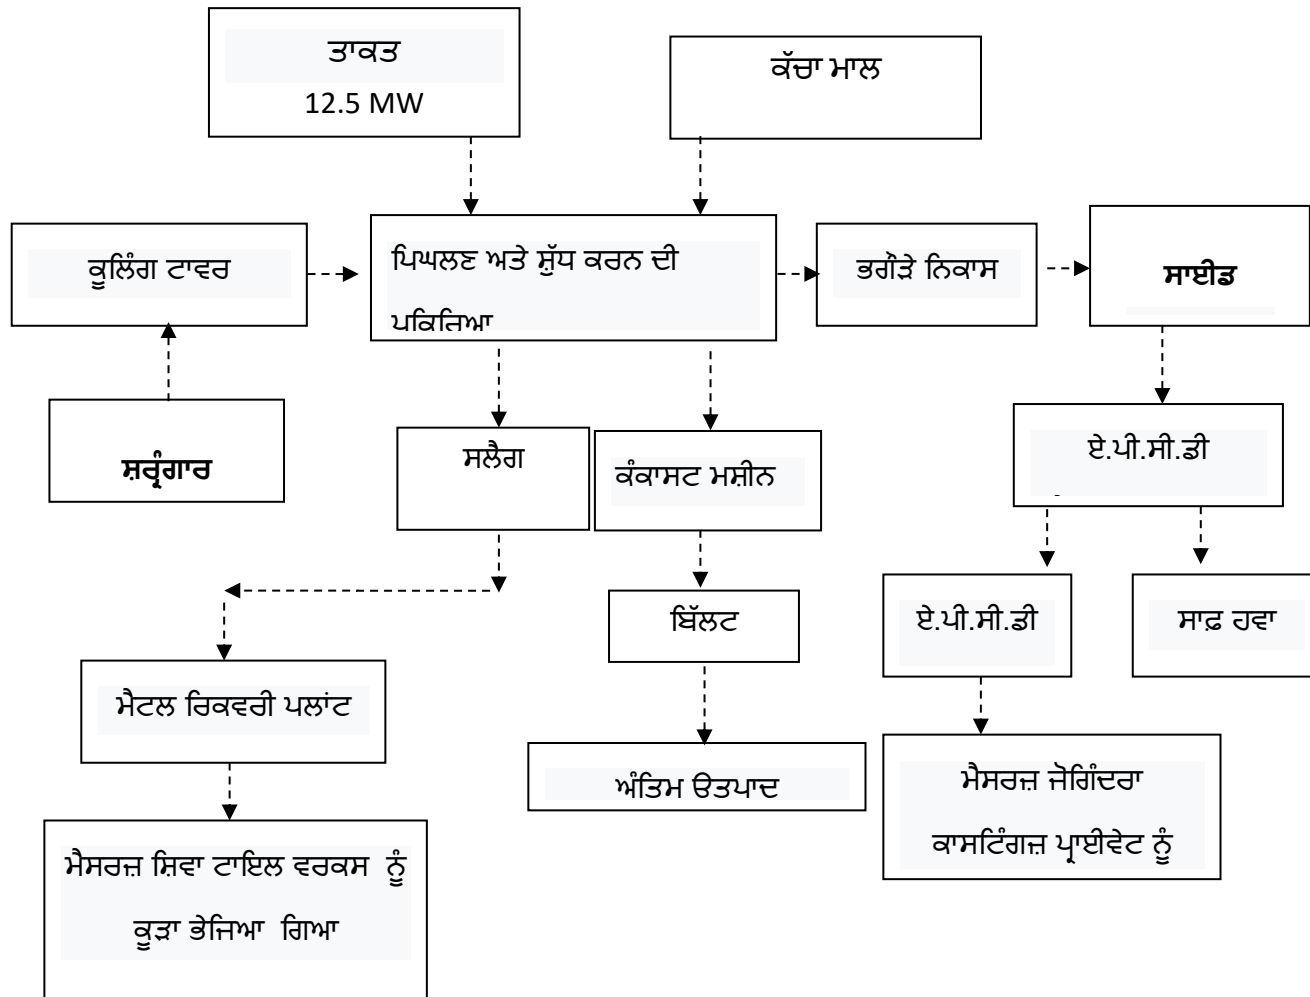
ਤਾਕਤ
12.5 MW

ਕੱਚਾ ਮਾਲ

ਕੂਲਿੰਗ ਟਾਵਰ

ਪਿਘਲਣ ਅਤੇ ਸ਼ੁੱਧ ਕਰਨ ਦੀ ਪਕਿਰਿਆ

ਭਗੌੜੇ ਨਿਕਾਸ

ਸਾਈਡ

ਸ਼ਰ੍ਰਿੰਗਾਰ

ਸਲੈਗ

ਕੰਕਾਸਟ ਮਸ਼ੀਨ

ਏ.ਪੀ.ਸੀ.ਡੀ

ਬਿੱਲਟ

ਏ.ਪੀ.ਸੀ.ਡੀ

ਸਾਫ਼ ਹਵਾ

ਮੈਟਲ ਰਿਕਵਰੀ ਪਲਾਂਟ

ਅੰਤਿਮ ਉਤਪਾਦ

ਮੈਸਰਜ਼ ਜੋਗਿੰਦਰਾ ਕਾਸਟਿੰਗਜ਼ ਪ੍ਰਾਈਵੇਟ ਨੂੰ

ਮੈਸਰਜ਼ ਸ਼ਿਵਾ ਟਾਇਲ ਵਰਕਸ ਨੂੰ ਕੂੜਾ ਭੇਜਿਆ ਗਿਆ